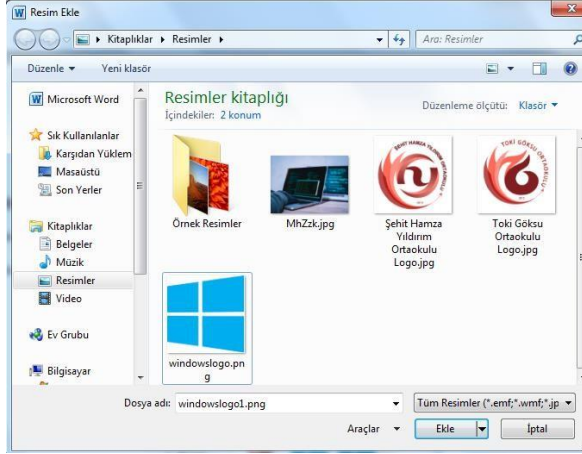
Resim Ekle

Kitaplıklar ▸ Resimler ▸

Ara: Resimler

Düzenle ▾ Yeni klasör

Microsoft Word

Sık Kullanılanlar
Karşıdan Yüklem
Masaüstü
Son Yerler

Kitaplıklar
Belgeler
Müzik
Resimler
Video

Ev Grubu

Bilgisayar

Resimler kitaplığı
İçindekiler: 2 konum

Düzenleme ölçütü: Klasör ▾

Örnek Resimler

MhZzk.jpg

Şehit Hamza Yıldırım Ortaokulu Logo.jpg

Toki Göksu Ortaokulu Logo.jpg

windowslogo.png

Dosya adı: windowslogo1.png

Tüm Resimler (*.emf;*.wmf;*.jp

Araçlar ▾

Ekle

İptal